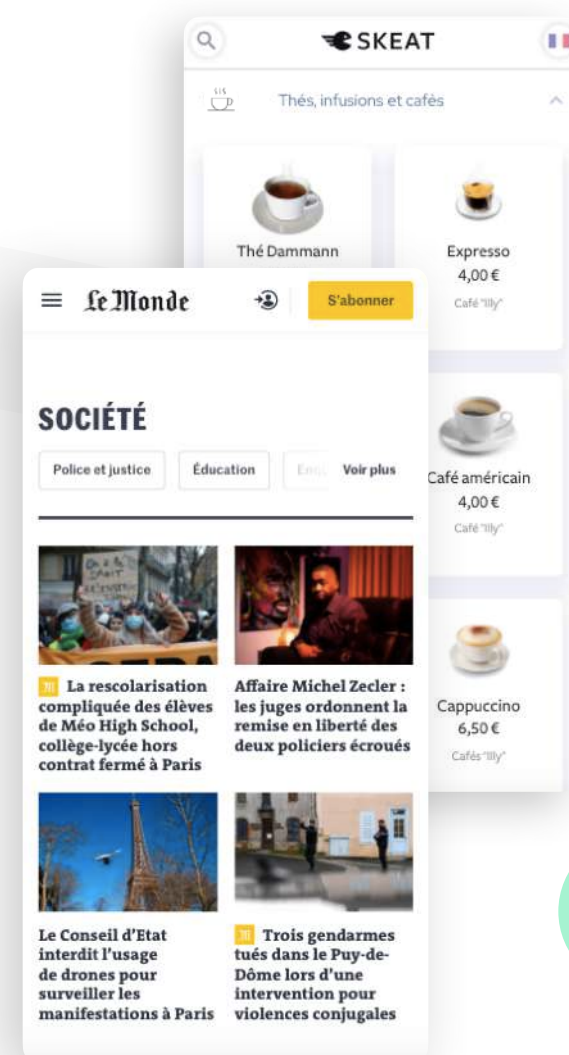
SKEAT

Thés, infusions et cafés

Thé Dammann

Expresso
4,00 €
Café "Illy"

Café américain
4,00 €
Café "Illy"

Cappuccino
6,50 €
Cafés "Illy"

Le Monde

S'abonner

SOCIÉTÉ

Police et justice

Éducation

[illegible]

Voir plus

La rescolarisation compliquée des élèves de Méo High School, collège-lycée hors contrat fermé à Paris

Affaire Michel Zecler : les juges ordonnent la remise en liberté des deux policiers écroués

Le Conseil d'Etat interdit l'usage de drones pour surveiller les manifestations à Paris

Trois gendarmes tués dans le Puy-de-Dôme lors d'une intervention pour violences conjugales